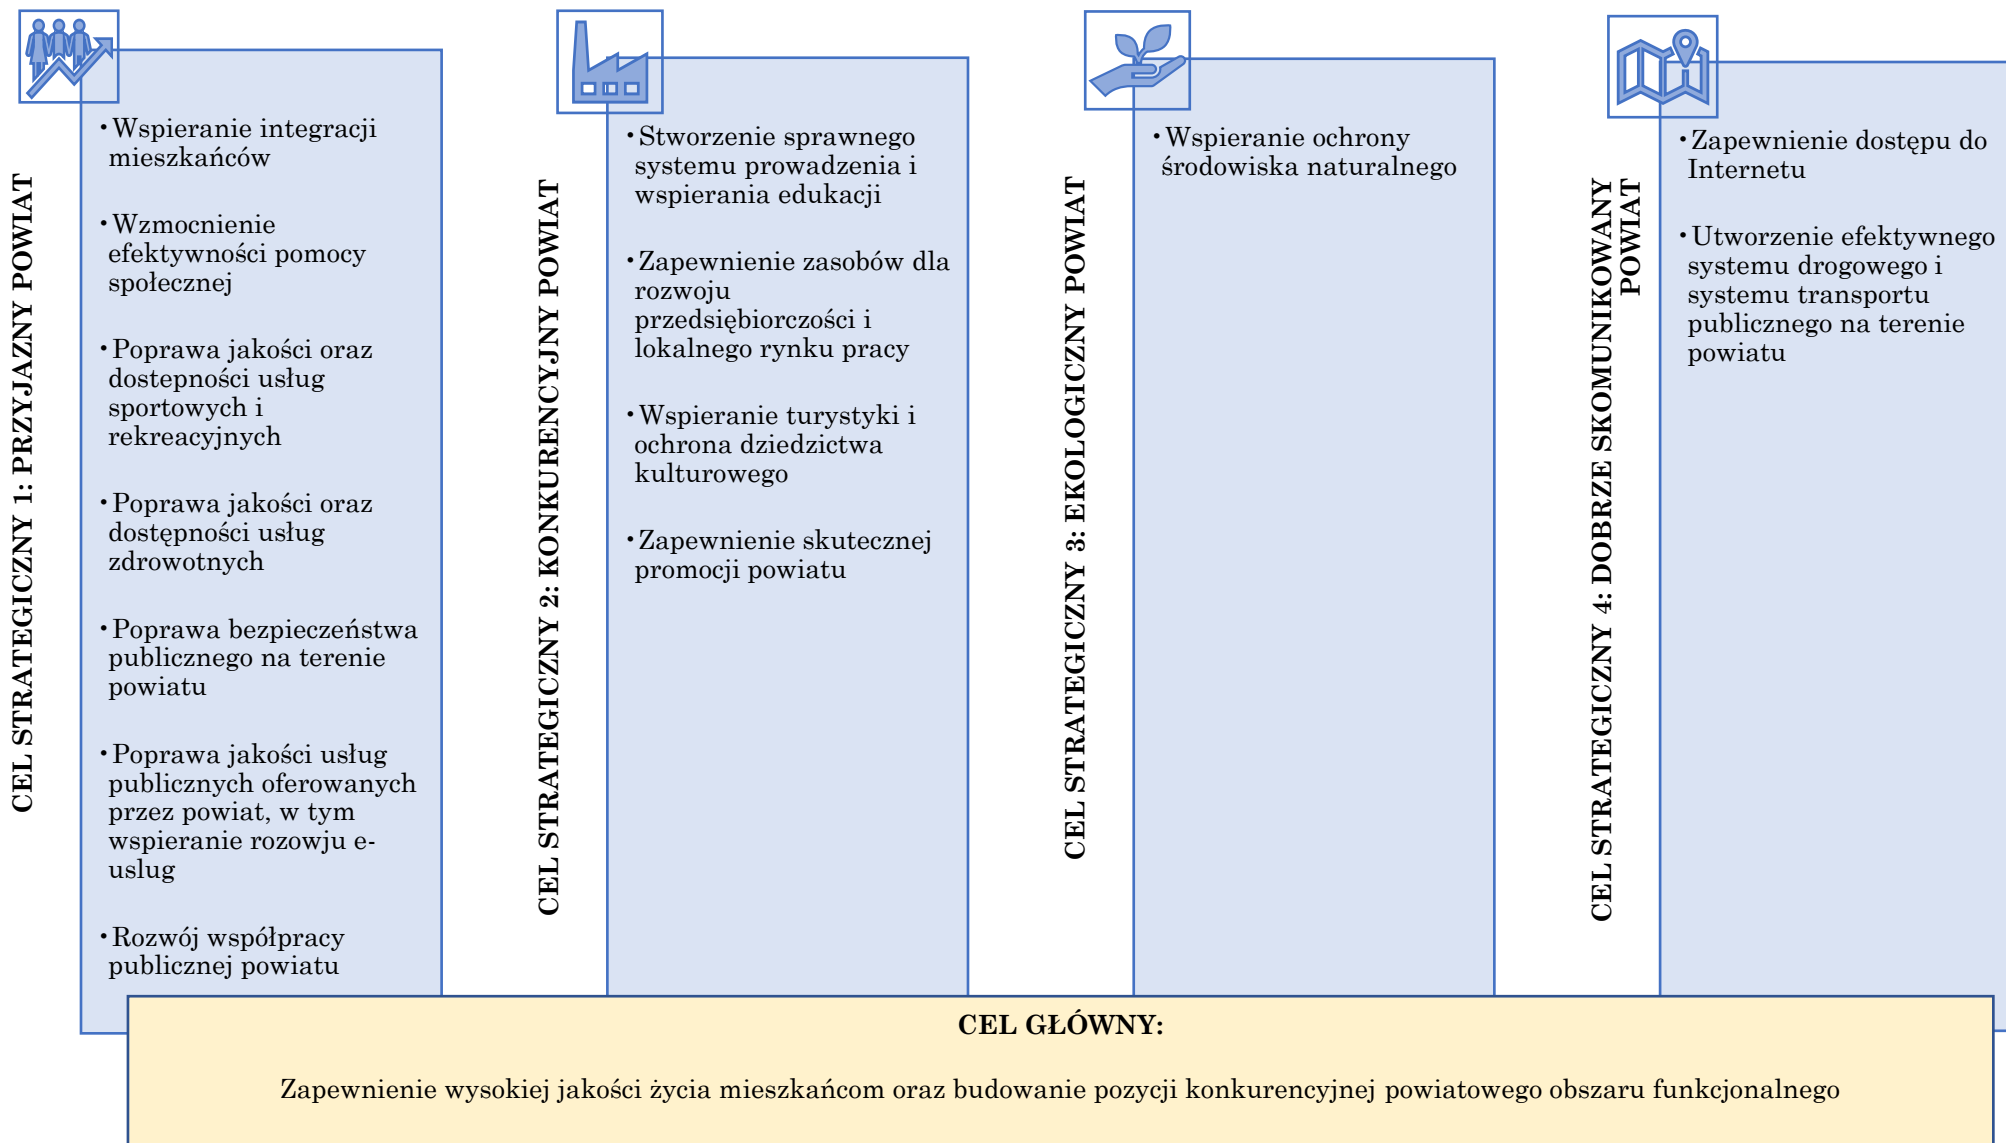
CEL STRATEGICZNY 1: PRZYJAZNY POWIAT

• Wspieranie integracji mieszkańców

• Wzmocnienie efektywności pomocy społecznej

• Poprawa jakości oraz dostepności usług sportowych i rekreacyjnych

• Poprawa jakości oraz dostępności usług zdrowotnych

• Poprawa bezpieczeństwa publicznego na terenie powiatu

• Poprawa jakości usług publicznych oferowanych przez powiat, w tym wspieranie rozowju e-uslug

• Rozwój współpracy publicznej powiatu

CEL STRATEGICZNY 2: KONKURENCYJNY POWIAT

• Stworzenie sprawnego systemu prowadzenia i wspierania edukacji

• Zapewnienie zasobów dla rozwoju przedsiębiorczości i lokalnego rynku pracy

• Wspieranie turystyki i ochrona dziedzictwa kulturowego

• Zapewnienie skutecznej promocji powiatu

CEL STRATEGICZNY 3: EKOLOGICZNY POWIAT

• Wspieranie ochrony środowiska naturalnego

CEL STRATEGICZNY 4: DOBRZE SKOMUNIKOWANY POWIAT

• Zapewnienie dostępu do Internetu

• Utworzenie efektywnego systemu drogowego i systemu transportu publicznego na terenie powiatu

CEL GŁÓWNY:

Zapewnienie wysokiej jakości życia mieszkańcom oraz budowanie pozycji konkurencyjnej powiatowego obszaru funkcjonalnego